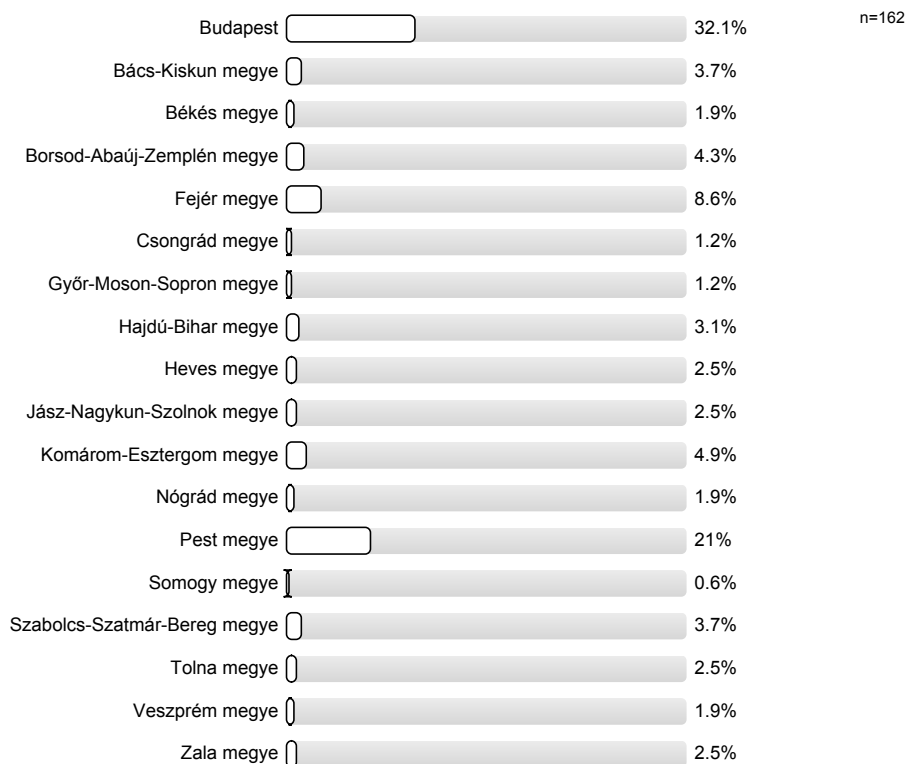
n=162

| | |
|---|---|
| Budapest | 32.1% |
| Bács-Kiskun megye | 3.7% |
| Békés megye | 1.9% |
| Borsod-Abaúj-Zemplén megye | 4.3% |
| Fejér megye | 8.6% |
| Csongrád megye | 1.2% |
| Győr-Moson-Sopron megye | 1.2% |
| Hajdú-Bihar megye | 3.1% |
| Heves megye | 2.5% |
| Jász-Nagykun-Szolnok megye | 2.5% |
| Komárom-Esztergom megye | 4.9% |
| Nógrád megye | 1.9% |
| Pest megye | 21% |
| Somogy megye | 0.6% |
| Szabolcs-Szatmár-Bereg megye | 3.7% |
| Tolna megye | 2.5% |
| Veszprém megye | 1.9% |
| Zala megye | 2.5% |